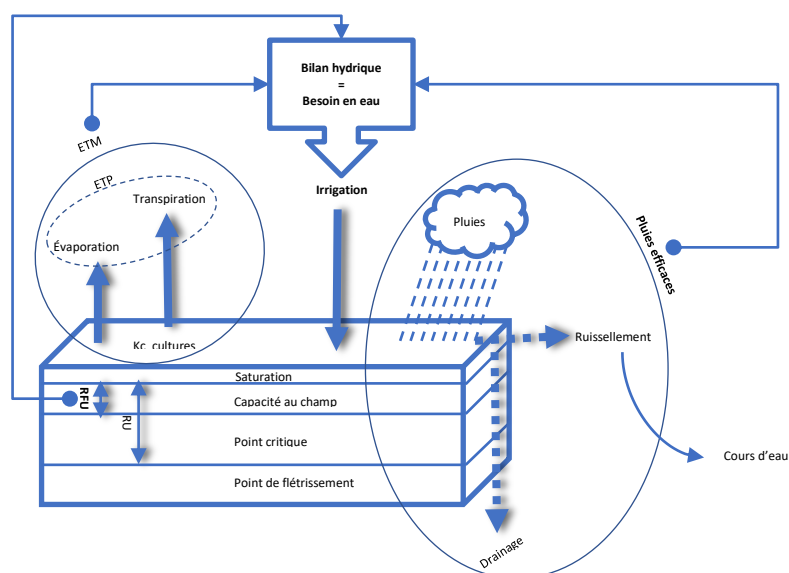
Bilan hydrique
=
Besoin en eau

ETM

Irrigation

ETP

Transpiration

Évaporation

Pluies

Pluies efficaces

Kc cultures

Ruissellement

Saturation

RFU

Capacité au champ

RU

Point critique

Point de flétrissement

Cours d'eau

Drainage